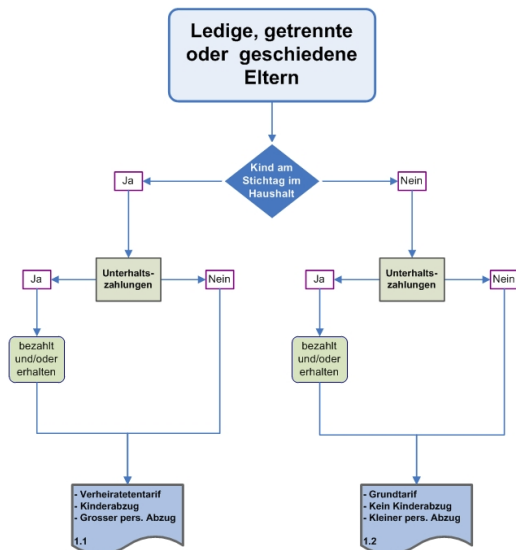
Ledige, getrennte oder geschiedene Eltern

Kind am Stichtag im Haushalt

Ja

Nein

Unterhalts-zahlungen

Ja

Nein

bezahlt und/oder erhalten

- Verheiratetentarif
- Kinderabzug
- Grosser pers. Abzug
1.1

Unterhalts-zahlungen

Ja

Nein

bezahlt und/oder erhalten

- Grundtarif
- Kein Kinderabzug
- Kleiner pers. Abzug
1.2